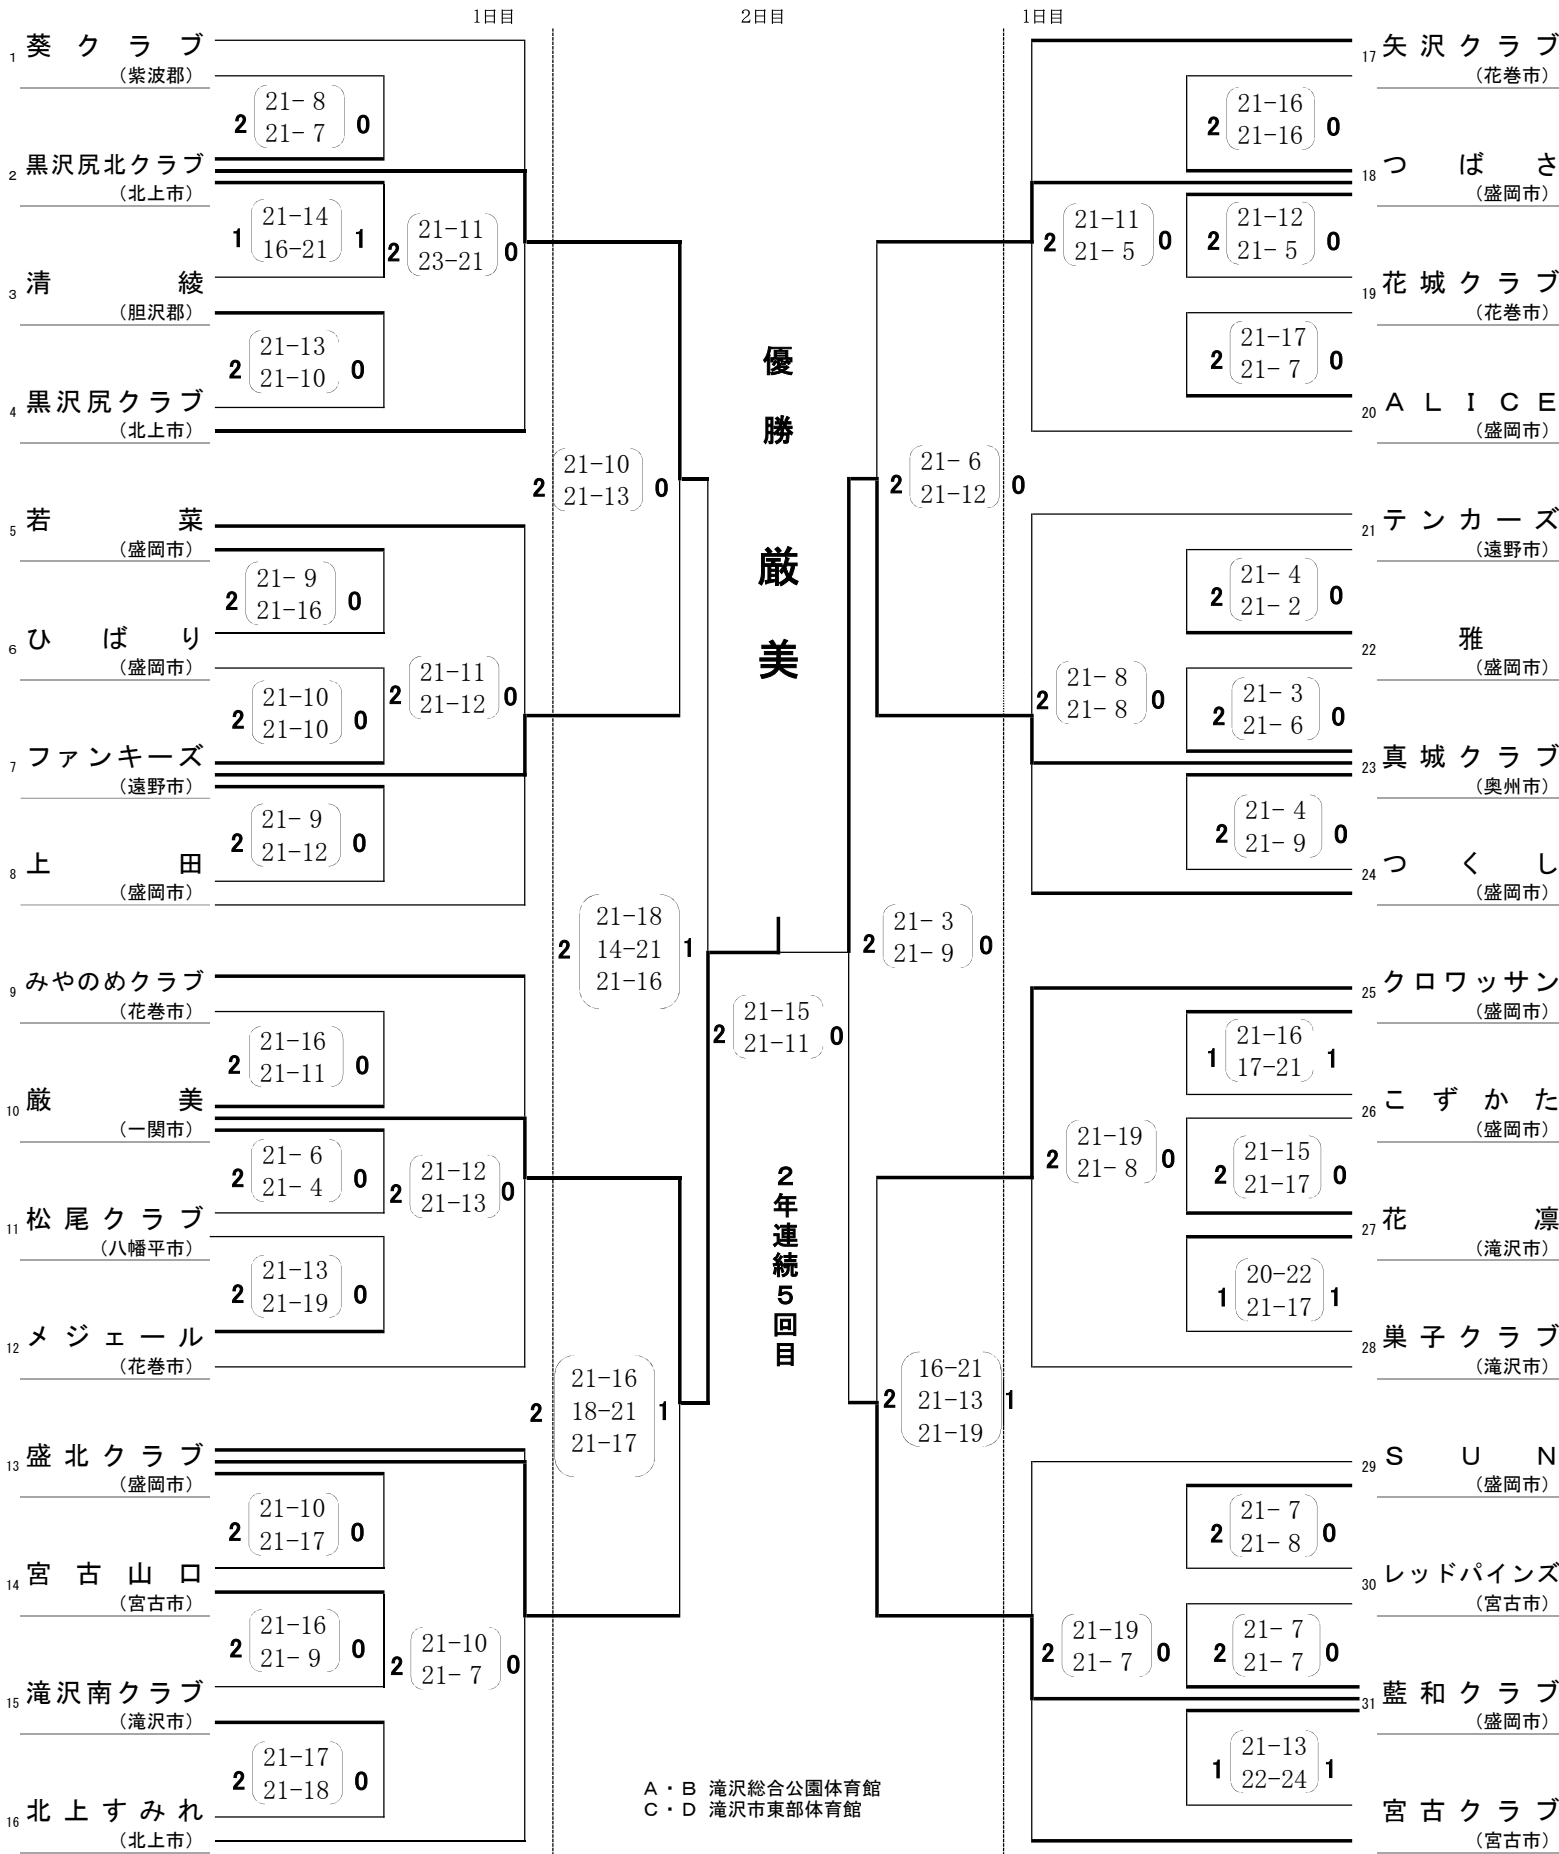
1日目　2日目　1日目

1 葵クラブ (紫波郡)
2 黒沢尻北クラブ (北上市)
3 清綾 (胆沢郡)
4 黒沢尻クラブ (北上市)
5 若菜 (盛岡市)
6 ひばり (盛岡市)
7 ファンキーズ (遠野市)
8 上田 (盛岡市)
9 みやのめクラブ (花巻市)
10 厳美 (一関市)
11 松尾クラブ (八幡平市)
12 メジェール (花巻市)
13 盛北クラブ (盛岡市)
14 宮古山口 (宮古市)
15 滝沢南クラブ (滝沢市)
16 北上すみれ (北上市)

17 矢沢クラブ (花巻市)
18 つばさ (盛岡市)
19 花城クラブ (花巻市)
20 ALICE (盛岡市)
21 テンカーズ (遠野市)
22 雅 (盛岡市)
23 真城クラブ (奥州市)
24 つくし (盛岡市)
25 クロワッサン (盛岡市)
26 こずかた (盛岡市)
27 花凛 (滝沢市)
28 巣子クラブ (滝沢市)
29 SUN (盛岡市)
30 レッドパインズ (宮古市)
31 藍和クラブ (盛岡市)
宮古クラブ (宮古市)

2 (21-8, 21-7) 0
1 (21-14, 16-21) 1
2 (21-13, 21-10) 0
2 (21-11, 23-21) 0
2 (21-9, 21-16) 0
2 (21-10, 21-10) 0
2 (21-9, 21-12) 0
2 (21-11, 21-12) 0
2 (21-10, 21-13) 0
2 (21-16, 21-11) 0
2 (21-6, 21-4) 0
2 (21-13, 21-19) 0
2 (21-12, 21-13) 0
2 (21-10, 21-17) 0
2 (21-16, 21-9) 0
2 (21-17, 21-18) 0
2 (21-10, 21-7) 0
2 (21-16, 18-21, 21-17) 1
2 (21-18, 14-21, 21-16) 1
2 (21-15, 21-11) 0

2 (21-16, 21-16) 0
2 (21-12, 21-5) 0
2 (21-17, 21-7) 0
2 (21-11, 21-5) 0
2 (21-4, 21-2) 0
2 (21-3, 21-6) 0
2 (21-4, 21-9) 0
2 (21-8, 21-8) 0
2 (21-6, 21-12) 0
1 (21-16, 17-21) 1
2 (21-15, 21-17) 0
1 (20-22, 21-17) 1
2 (21-19, 21-8) 0
2 (21-7, 21-8) 0
2 (21-7, 21-7) 0
1 (21-13, 22-24) 1
2 (21-19, 21-7) 0
2 (16-21, 21-13, 21-19) 1
2 (21-3, 21-9) 0

優勝

厳美

2年連続5回目

A・B 滝沢総合公園体育館
C・D 滝沢市東部体育館